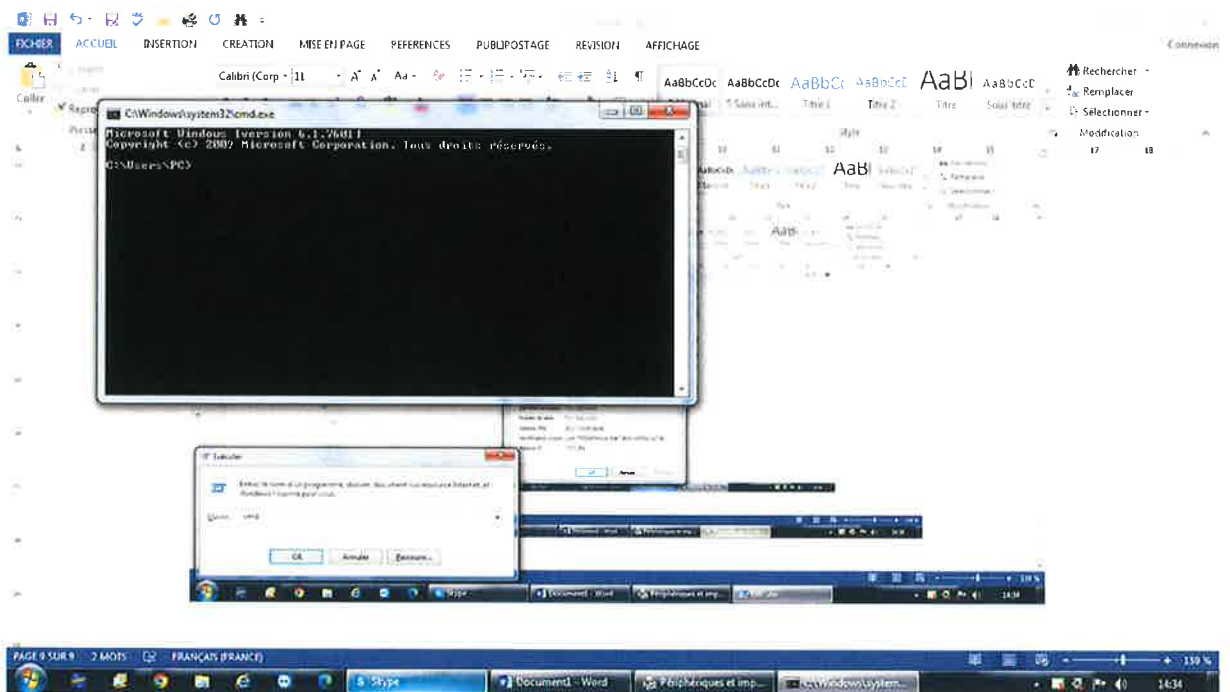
FICHIER ACCUEIL INSERTION CREATION MISE EN PAGE REFERENCES PUBLIPOSTAGE REVISION AFFICHAGE Connexion

Coller

Calibri (Corp 11

AaBbCcDc AaBbCcDc AaBbCc AaBbCcE AaBl AaBbCcD

Titre 1 Titre 2 Titre Sous-titre

Style

Rechercher
Remplacer
Sélectionner
Modification

C:\Windows\system32\cmd.exe

Microsoft Windows [version 6.1.7601]
Copyright (c) 2009 Microsoft Corporation. Tous droits réservés.

C:\Users\PC>

Exécuter

Entrez le nom d'un programme, dossier, document ou ressource Internet, et Windows l'ouvrira pour vous.

Ouvrir : cmd

OK Annuler Parcourir...

Skype Document1 - Word Périphériques et imp...

14:34

PAGE 8 SUR 9 2 MOTS FRANÇAIS (FRANCE)

Skype Document1 - Word Périphériques et imp... C:\Windows\system...

130 %

14:34